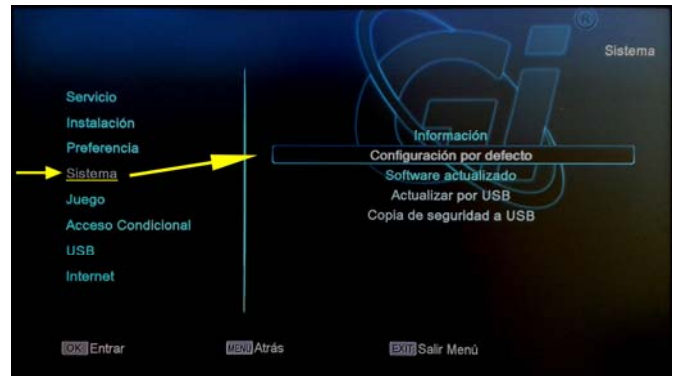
Sistema

Servicio
Instalación
Preferencia
Sistema
Juego
Acceso Condicional
USB
Internet

Información
Configuración por defecto
Software actualizado
Actualizar por USB
Copia de seguridad a USB

OK Entrar
MENU Atrás
EXIT Salir Menú